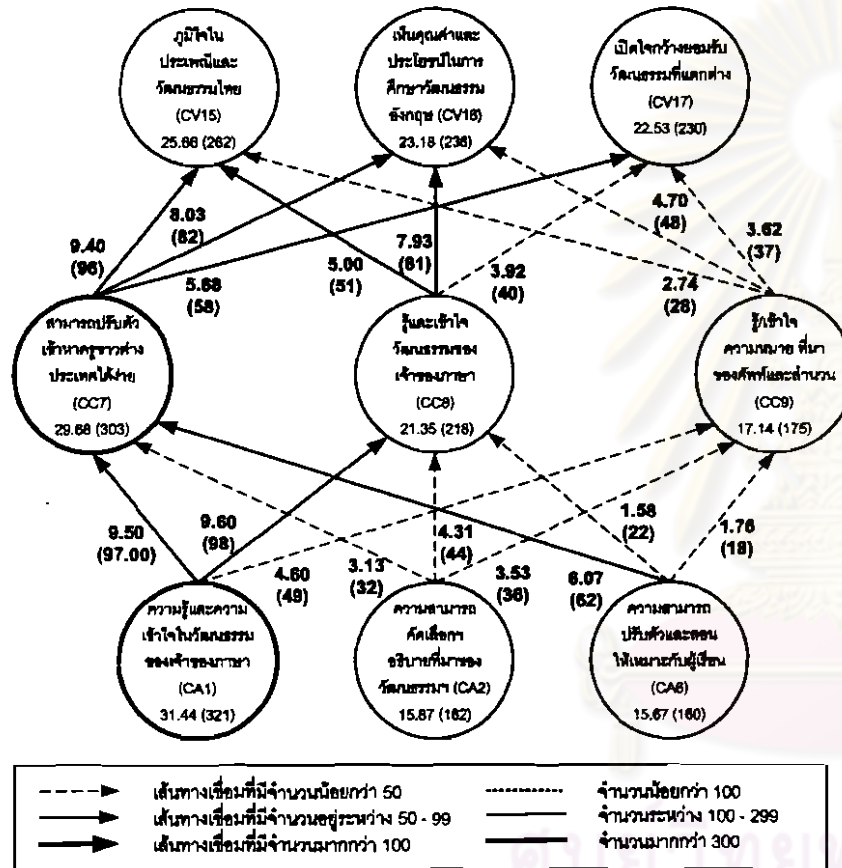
ภูมิใจใน
ประเพณีและ
วัฒนธรรมไทย
(CV15)
25.66 (262)

เห็นคุณค่าและ
ประโยชน์ในการ
ศึกษาวัฒนธรรม
อังกฤษ (CV16)
23.18 (236)

เปิดใจกว้างยอมรับ
วัฒนธรรมที่แตกต่าง
(CV17)
22.53 (230)

9.40
(96)

8.03
(82)

5.68
(58)

5.00
(51)

7.93
(81)

3.92
(40)

4.70
(48)

3.62
(37)

2.74
(28)

สามารถปรับตัว
เข้าหาครูชาวต่าง
ประเทศได้ง่าย
(CC7)
29.68 (303)

รู้และเข้าใจ
วัฒนธรรมของ
เจ้าของภาษา
(CC8)
21.35 (218)

รู้เข้าใจ
ความหมาย ที่มา
ของศัพท์และสำนวน
(CC9)
17.14 (175)

9.50
(97.00)

9.60
(98)

4.80
(49)

3.13
(32)

4.31
(44)

3.53
(36)

6.07
(62)

1.58
(22)

1.76
(18)

ความรู้และความ
เข้าใจในวัฒนธรรม
ของเจ้าของภาษา
(CA1)
31.44 (321)

ความสามารถ
คัดเลือกอ
อธิบายที่มาของ
วัฒนธรรม (CA2)
15.87 (162)

ความสามารถ
ปรับตัวและสอน
ให้เหมาะกับผู้เรียน
(CA6)
15.67 (160)

เส้นทางเชื่อมที่มีจำนวนน้อยกว่า 50
เส้นทางเชื่อมที่มีจำนวนอยู่ระหว่าง 50 - 99
เส้นทางเชื่อมที่มีจำนวนมากกว่า 100
จำนวนน้อยกว่า 100
จำนวนระหว่าง 100 - 299
จำนวนมากกว่า 300